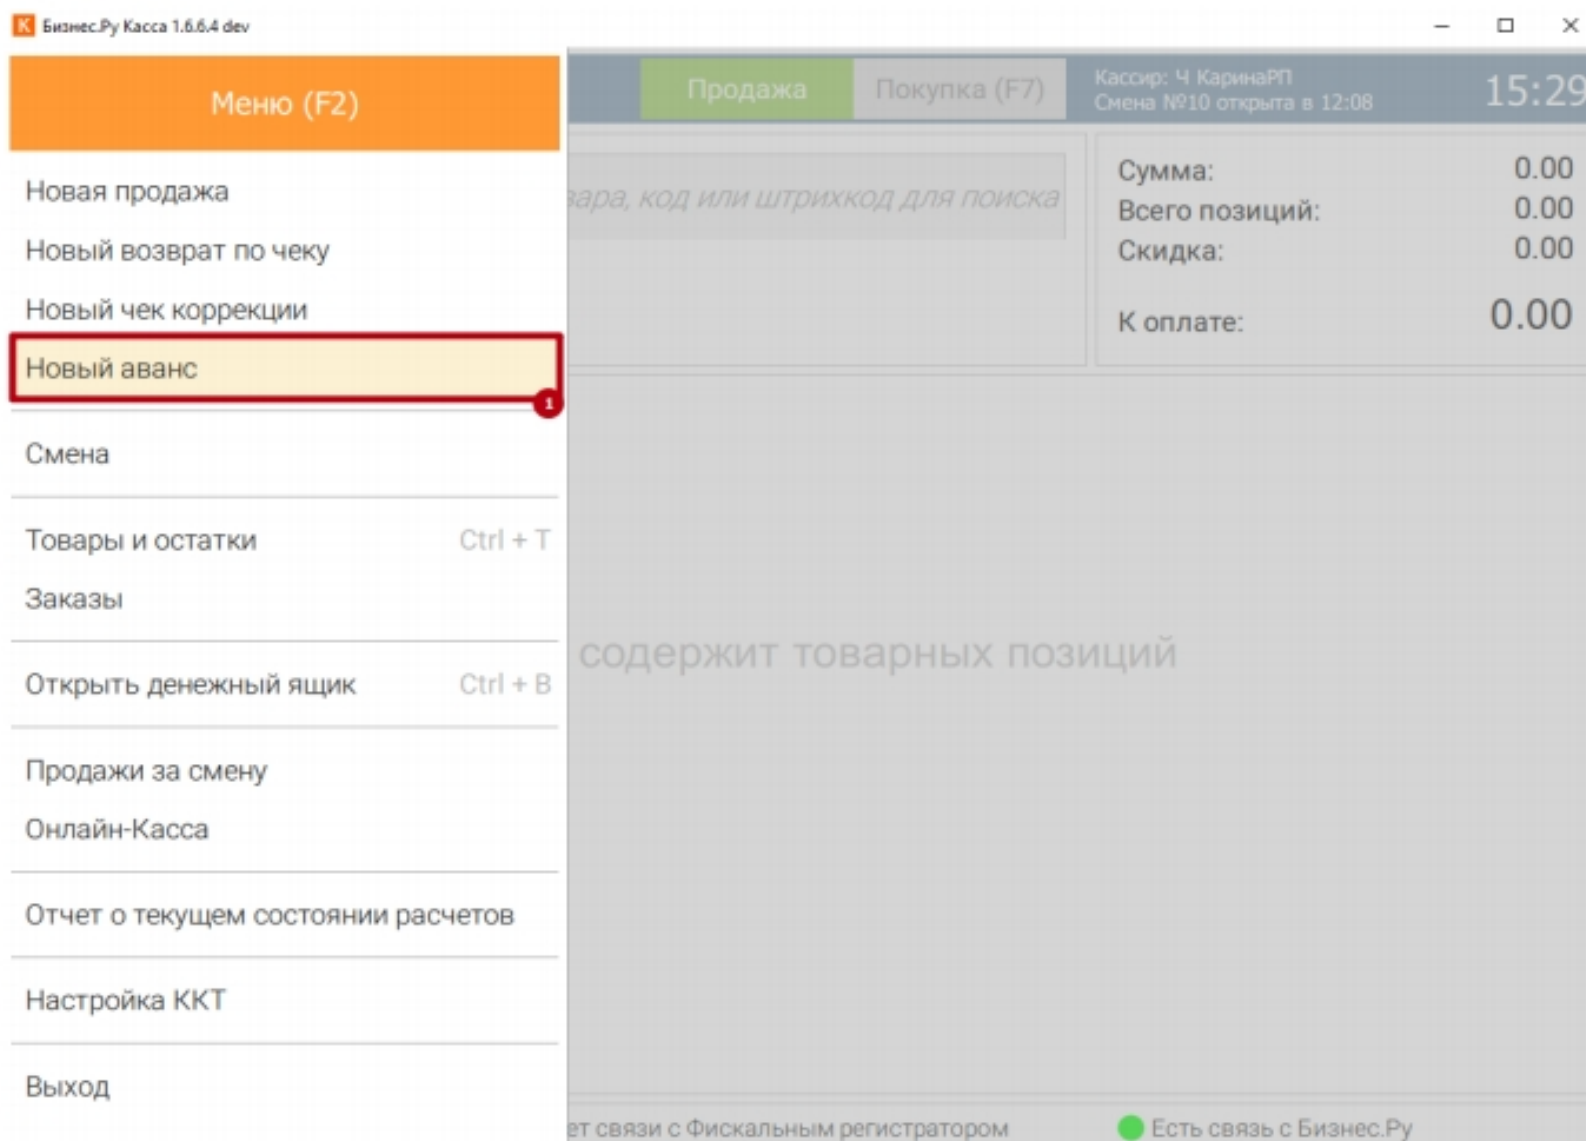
К Бизнес.Ру Касса 1.6.6.4 dev

Меню (F2)

Новая продажа
Новый возврат по чеку
Новый чек коррекции
Новый аванс

1

Смена

Товары и остатки Ctrl + T
Заказы

Открыть денежный ящик Ctrl + B

Продажи за смену
Онлайн-Касса

Отчет о текущем состоянии расчетов

Настройка ККТ

Выход

Продажа
Покупка (F7)
Кассир: Ч КаринаРП
Смена №10 открыта в 12:08
15:29

вара, код или штрихкод для поиска

| Сумма: | 0.00 |
|---|---|
| Всего позиций: | 0.00 |
| Скидка: | 0.00 |
| К оплате: | 0.00 |

содержит товарных позиций

ет связи с Фискальным регистратором
Есть связь с Бизнес.Ру